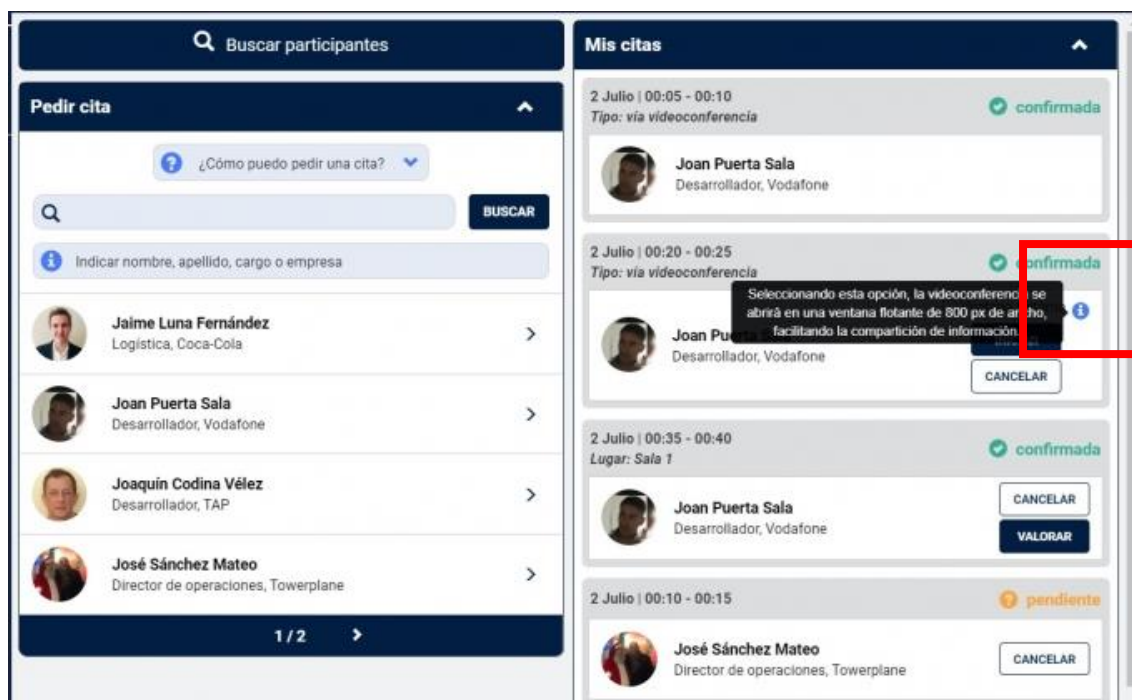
Buscar participantes

Pedir cita

¿Cómo puedo pedir una cita?

BUSCAR

Indicar nombre, apellido, cargo o empresa

Jaime Luna Fernández
Logística, Coca-Cola

Joan Puerta Sala
Desarrollador, Vodafone

Joaquín Codina Vélez
Desarrollador, TAP

José Sánchez Mateo
Director de operaciones, Towerplane

1 / 2

Mis citas

2 Julio | 00:05 - 00:10
Tipo: vía videoconferencia
confirmada

Joan Puerta Sala
Desarrollador, Vodafone

2 Julio | 00:20 - 00:25
Tipo: vía videoconferencia
confirmada

Seleccionando esta opción, la videoconferencia se abrirá en una ventana flotante de 800 px de ancho, facilitando la compartición de información.

Joan Puerta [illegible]
Desarrollador, Vodafone

CANCELAR

2 Julio | 00:35 - 00:40
Lugar: Sala 1
confirmada

Joan Puerta Sala
Desarrollador, Vodafone

CANCELAR
VALORAR

2 Julio | 00:10 - 00:15
pendiente

José Sánchez Mateo
Director de operaciones, Towerplane

CANCELAR